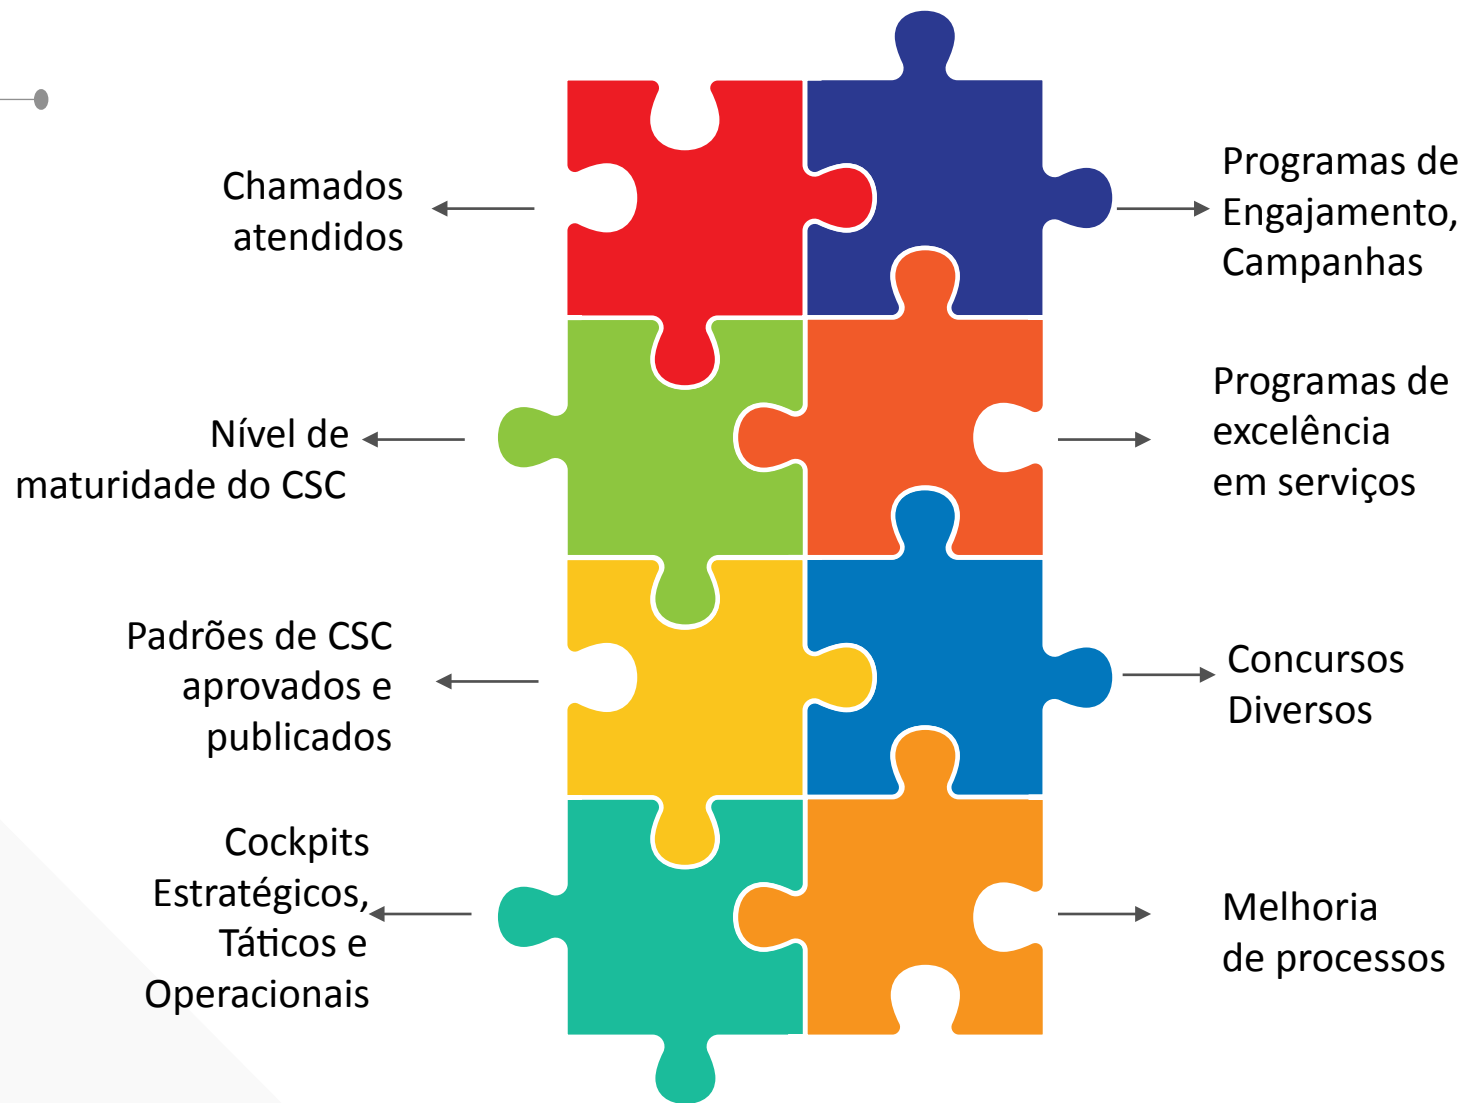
Chamados atendidos

Programas de Engajamento, Campanhas

Nível de maturidade do CSC

Programas de excelência em serviços

Padrões de CSC aprovados e publicados

Concursos Diversos

Cockpits Estratégicos, Táticos e Operacionais

Melhoria de processos